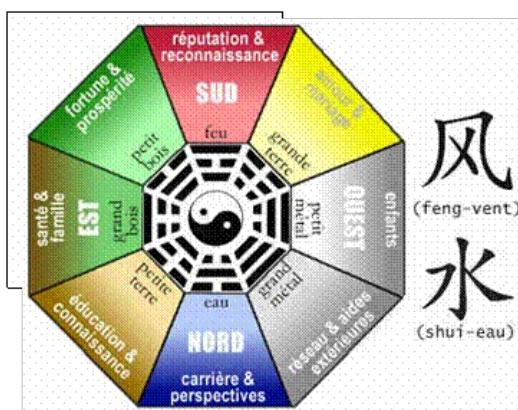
réputation & reconnaissance

SUD

feu

amour & mariage

grande terre

fortune & prospérité

petit bois

santé & famille

EST

grand bois

petit métal

OUEST

enfants

petite terre

éducation & connaissance

eau

grand métal

réseau & aides extérieures

NORD

carrière & perspectives

风

(feng-vent)

水

(shui-eau)